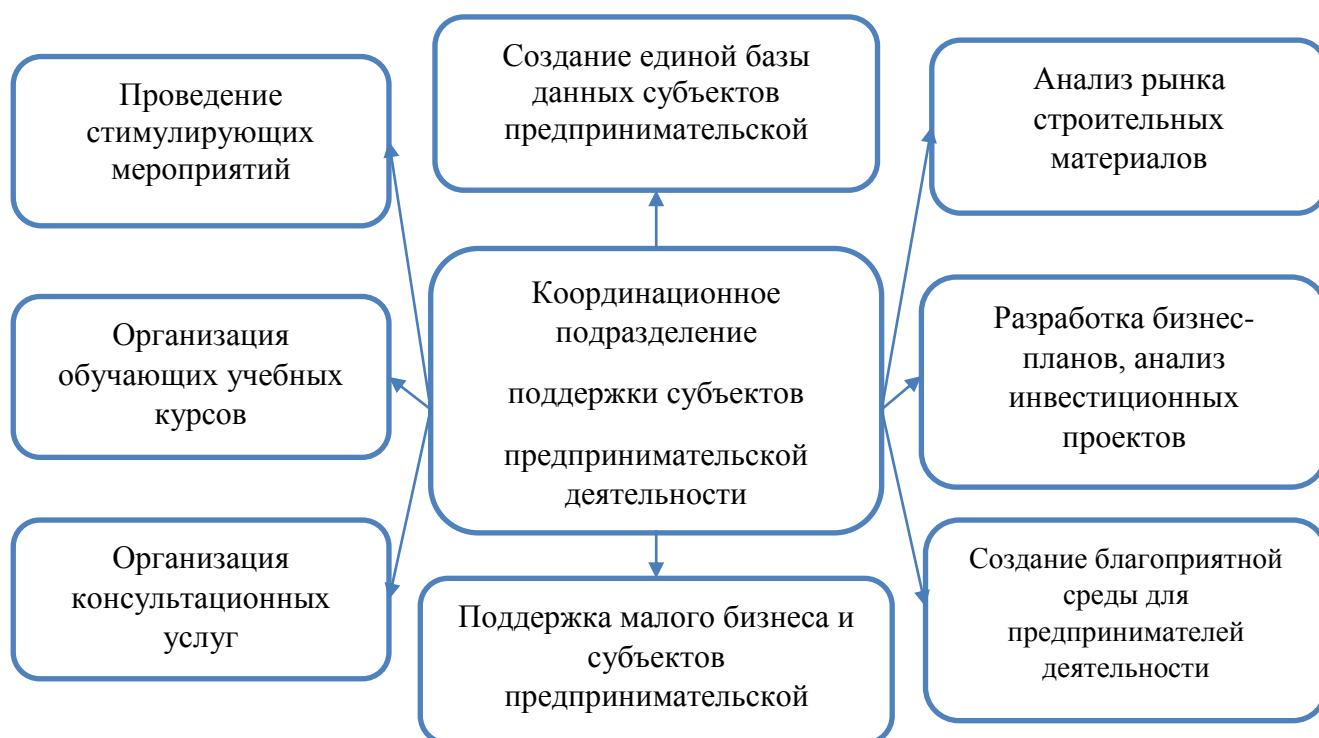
Проведение стимулирующих мероприятий

Создание единой базы данных субъектов предпринимательской

Анализ рынка строительных материалов

Координационное подразделение

поддержки субъектов

предпринимательской деятельности

Организация обучающих учебных курсов

Разработка бизнес-планов, анализ инвестиционных проектов

Организация консультационных услуг

Поддержка малого бизнеса и субъектов предпринимательской

Создание благоприятной среды для предпринимателей деятельности